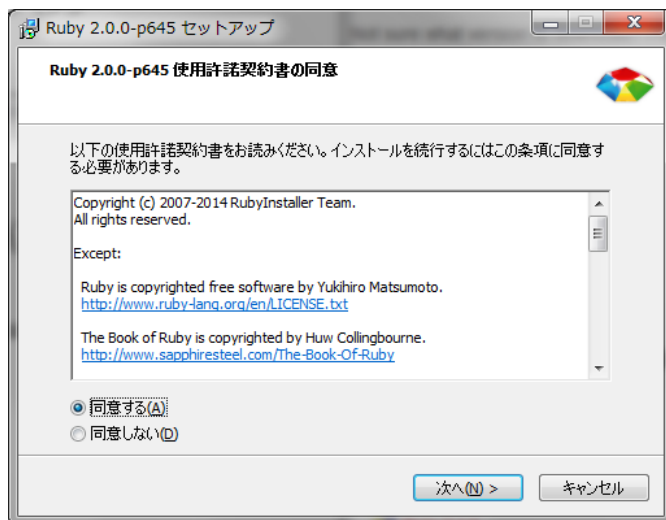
Ruby 2.0.0-p645 セットアップ

Ruby 2.0.0-p645 使用許諾契約書の同意

以下の使用許諾契約書をお読みください。インストールを続行するにはこの条項に同意する必要があります。

Copyright (c) 2007-2014 RubyInstaller Team.
All rights reserved.

Except:

Ruby is copyrighted free software by Yukihiro Matsumoto.
http://www.ruby-lang.org/en/LICENSE.txt

The Book of Ruby is copyrighted by Huw Collingbourne.
http://www.sapphiresteel.com/The-Book-Of-Ruby

同意する(A)
同意しない(D)

次へ(N) >
キャンセル